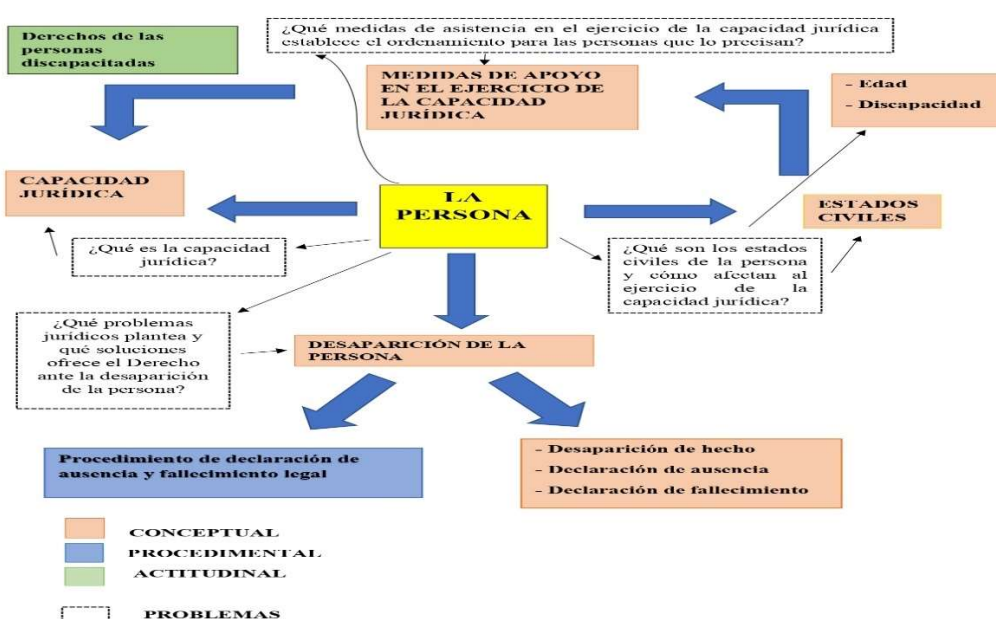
Derechos de las personas discapacitadas

¿Qué medidas de asistencia en el ejercicio de la capacidad jurídica establece el ordenamiento para las personas que lo precisan?

MEDIDAS DE APOYO EN EL EJERCICIO DE LA CAPACIDAD JURÍDICA

- Edad
- Discapacidad

CAPACIDAD JURÍDICA

LA PERSONA

ESTADOS CIVILES

¿Qué es la capacidad jurídica?

¿Qué son los estados civiles de la persona y cómo afectan al ejercicio de la capacidad jurídica?

¿Qué problemas jurídicos plantea y qué soluciones ofrece el Derecho ante la desaparición de la persona?

DESAPARICIÓN DE LA PERSONA

Procedimiento de declaración de ausencia y fallecimiento legal

- Desaparición de hecho
- Declaración de ausencia
- Declaración de fallecimiento

CONCEPTUAL
PROCEDIMENTAL
ACTITUDINAL
PROBLEMAS